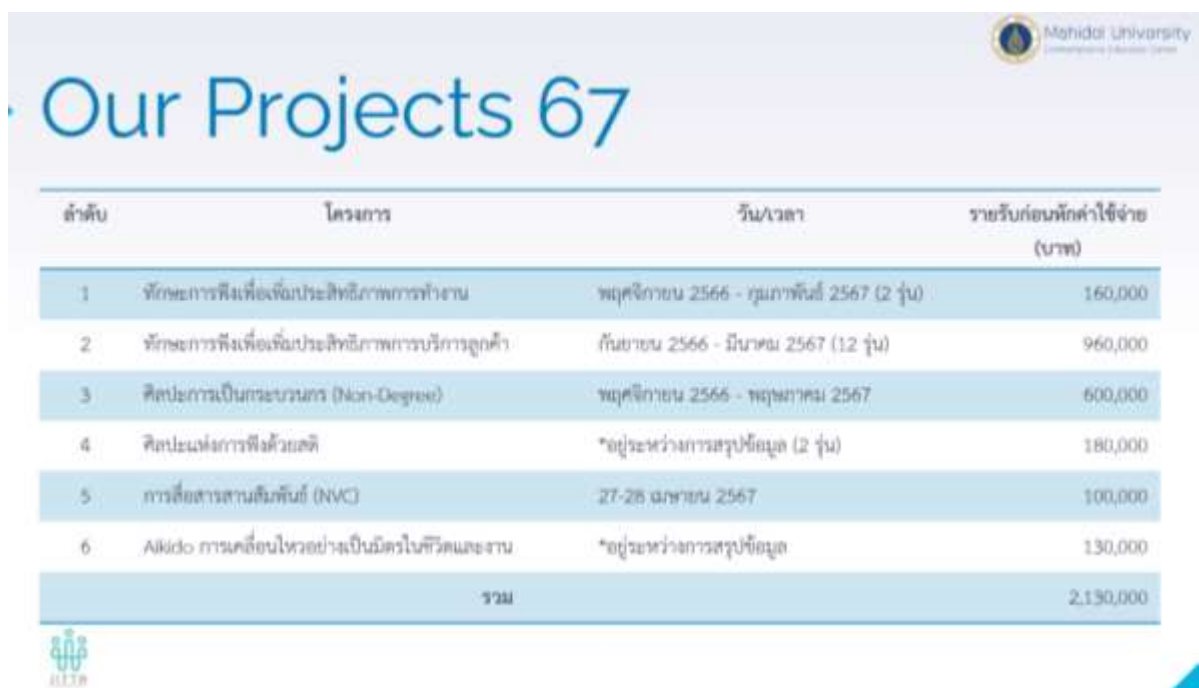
Mahidol University

Our Projects 67

| ลำดับ | โครงการ | วัน/เวลา | รายรับก่อนหักค่าใช้จ่าย (บาท) |
|---|---|---|---|
| 1 | ทักษะการฟังเพื่อเพิ่มประสิทธิภาพการทำงาน | พฤศจิกายน 2566 - กุมภาพันธ์ 2567 (2 รุ่น) | 160,000 |
| 2 | ทักษะการฟังเพื่อเพิ่มประสิทธิภาพการบริการลูกค้า | กันยายน 2566 - มีนาคม 2567 (12 รุ่น) | 960,000 |
| 3 | ศิลปะการเป็นกระบวนกร (Non-Degree) | พฤศจิกายน 2566 - พฤษภาคม 2567 | 600,000 |
| 4 | ศิลปะแห่งการฟังด้วยสติ | *อยู่ระหว่างการสรุปข้อมูล (2 รุ่น) | 180,000 |
| 5 | การสื่อสารสานสัมพันธ์ (NVC) | 27-28 เมษายน 2567 | 100,000 |
| 6 | Aikido การเคลื่อนไหวอย่างเป็นมิตรในชีวิตและงาน | *อยู่ระหว่างการสรุปข้อมูล | 130,000 |
| | รวม | | 2,130,000 |

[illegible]